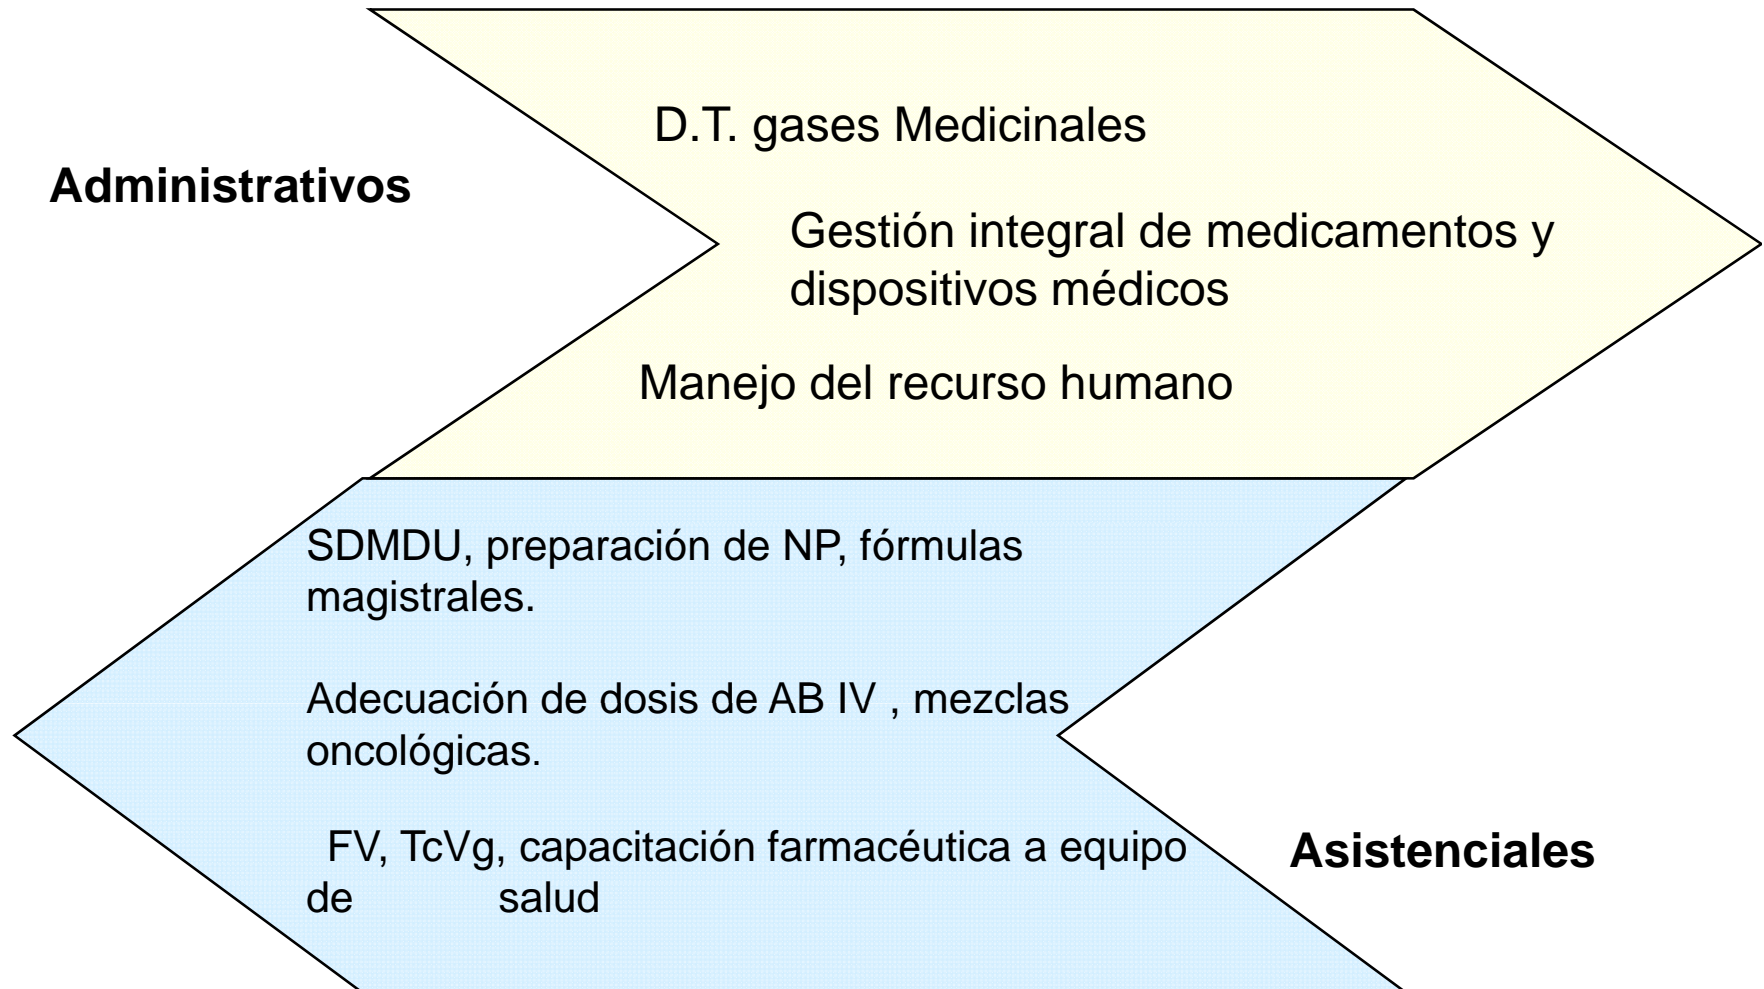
Administrativos

D.T. gases Medicinales

Gestión integral de medicamentos y dispositivos médicos

Manejo del recurso humano

SDMDU, preparación de NP, fórmulas magistrales.

Adecuación de dosis de AB IV , mezclas oncológicas.

FV, TcVg, capacitación farmacéutica a equipo de salud

Asistenciales